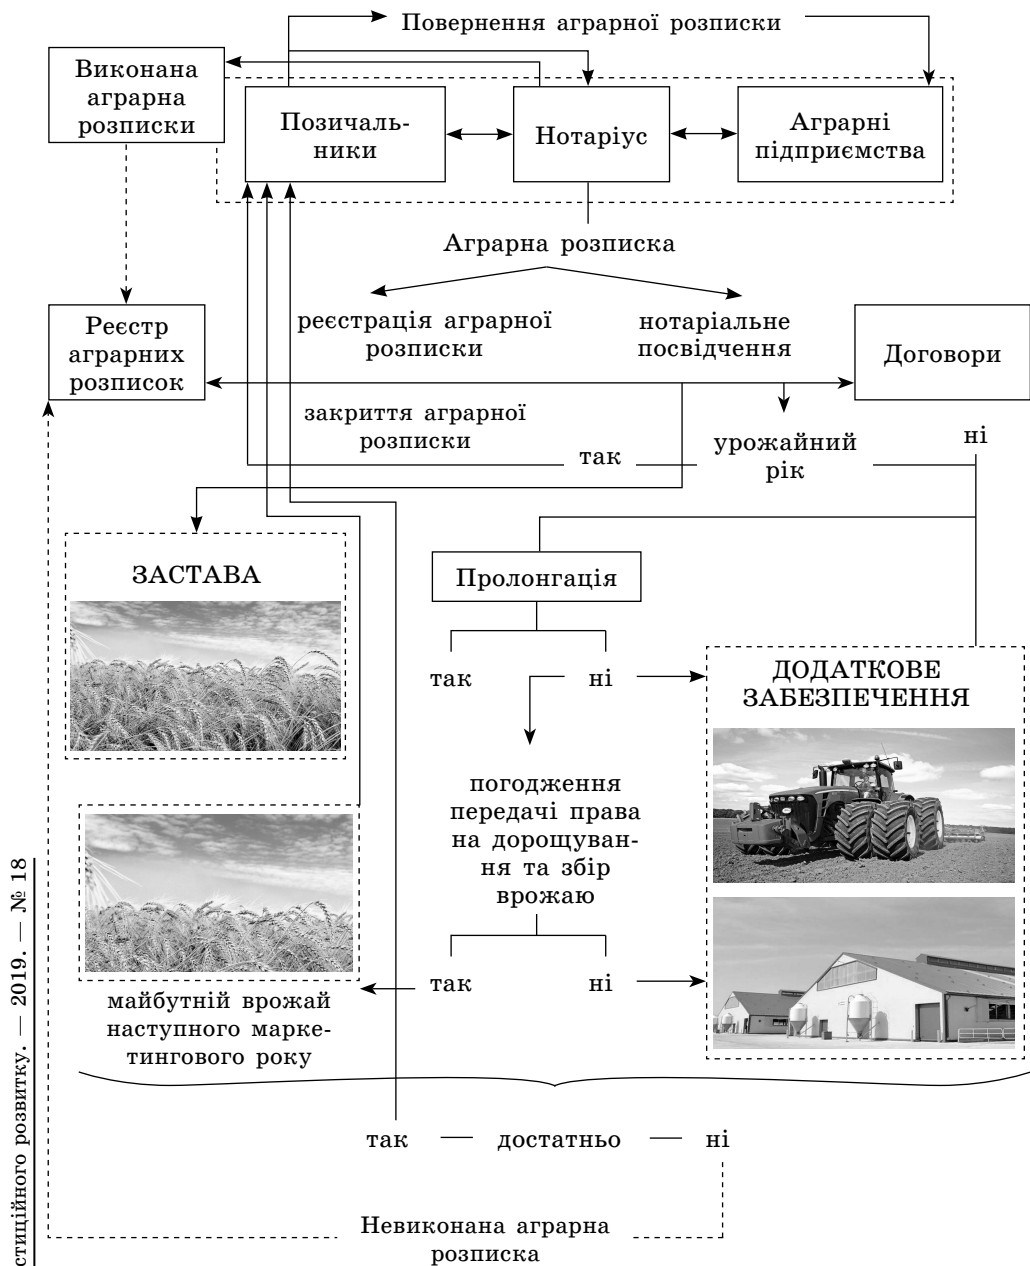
Повернення аграрної розписки

Виконана аграрна розписки

Позичальники

Нотаріус

Аграрні підприємства

Аграрна розписка

реєстрація аграрної розписки

нотаріальне посвідчення

Реєстр аграрних розписок

Договори

закриття аграрної розписки

так

урожайний рік

ні

ЗАСТАВА

Пролонгація

так

ні

ДОДАТКОВЕ ЗАБЕЗПЕЧЕННЯ

погодження передачі права на дорощування та збір врожаю

так

ні

майбутній врожай наступного маркетингового року

так — достатньо — ні

Невиконана аграрна розписка

стиційного розвитку. — 2019. — № 18